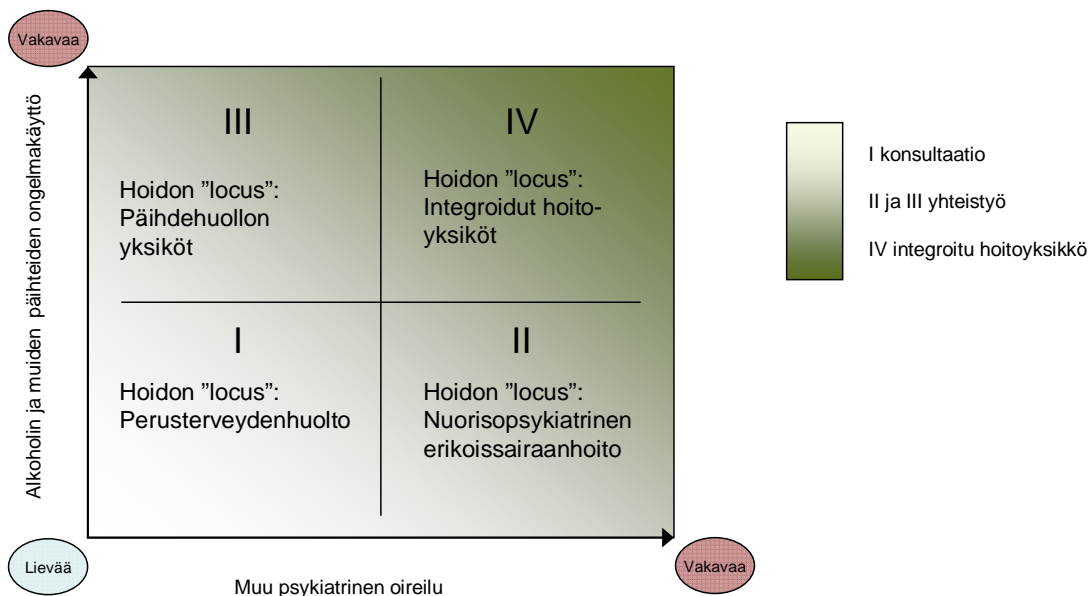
Vakavaa

Alkoholin ja muiden päihteiden ongelmakäyttö

III

Hoidon "locus": Päihdehuollon yksiköt

IV

Hoidon "locus": Integroidut hoitoyksiköt

I

Hoidon "locus": Perusterveydenhuolto

II

Hoidon "locus": Nuorisopsykiatrinen erikoissairaanhoito

I konsultaatio

II ja III yhteistyö

IV integroitu hoitoyksikkö

Lievää

Muu psykiatrinen oireilu

Vakavaa